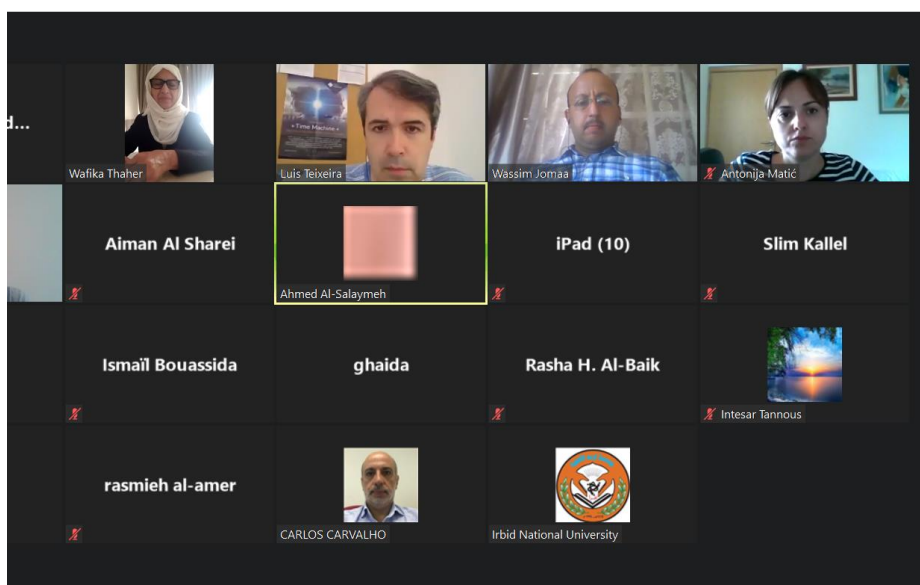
d...

Wafika Thaher

Time Machine

Luis Teixeira

Wassim Jomaa

Antonija Matić

Aiman Al Sharei

Ahmed Al-Salaymeh

iPad (10)

Slim Kallel

Ismaïl Bouassida

ghaida

Rasha H. Al-Baik

Intesar Tannous

rasmieh al-amer

CARLOS CARVALHO

Irbid National University